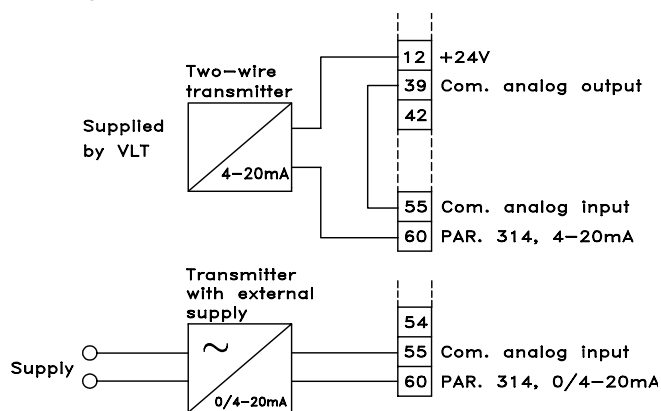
Two-wire transmitter

Supplied by VLT

4-20mA

12 +24V
39 Com. analog output
42
55 Com. analog input
60 PAR. 314, 4-20mA

Transmitter with external supply

Supply

~

0/4-20mA

54
55 Com. analog input
60 PAR. 314, 0/4-20mA